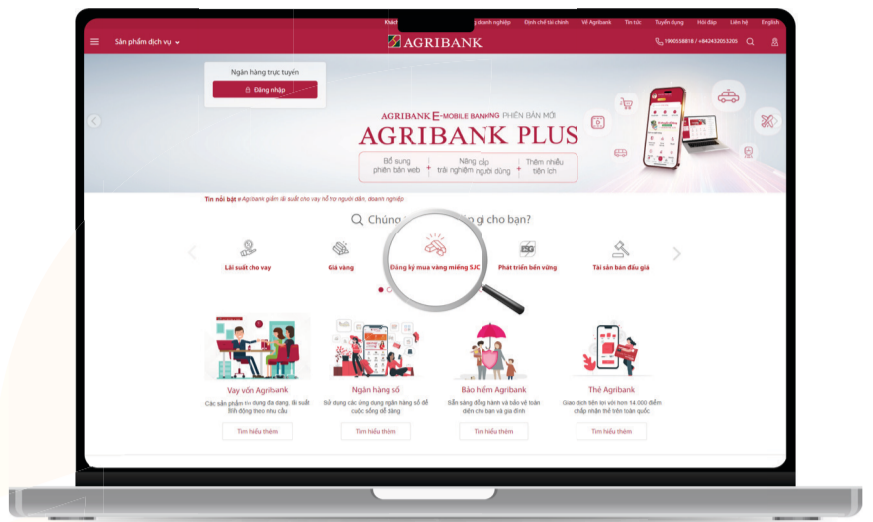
Khách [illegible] doanh nghiệp Định chế tài chính Về Agribank Tin tức Tuyển dụng Hỏi đáp Liên hệ English

Sản phẩm dịch vụ

AGRIBANK

1900558818 / +842432053205

Ngân hàng trực tuyến

Đăng nhập

AGRIBANK E-MOBILE BANKING PHIÊN BẢN MỚI

AGRIBANK PLUS

Bổ sung phiên bản web

Nâng cấp trải nghiệm người dùng

Thêm nhiều tiện ích

Tin nổi bật Agribank giảm lãi suất cho vay hỗ trợ người dân, doanh nghiệp

Chúng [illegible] gì cho bạn?

Lãi suất cho vay

Giá vàng

Đăng ký mua vàng miếng SJC

Phát triển bền vững

Tài sản bán đấu giá

Vay vốn Agribank

Các sản phẩm tín dụng đa dạng, lãi suất linh động theo nhu cầu

Tìm hiểu thêm

Ngân hàng số

Sử dụng các ứng dụng ngân hàng số để cuộc sống dễ dàng

Tìm hiểu thêm

Bảo hiểm Agribank

Sẵn sàng đồng hành và bảo vệ toàn diện cho bản thân và gia đình

Tìm hiểu thêm

Thẻ Agribank

Giao dịch tiện lợi với hơn 14.000 điểm chấp nhận thẻ trên toàn quốc

Tìm hiểu thêm